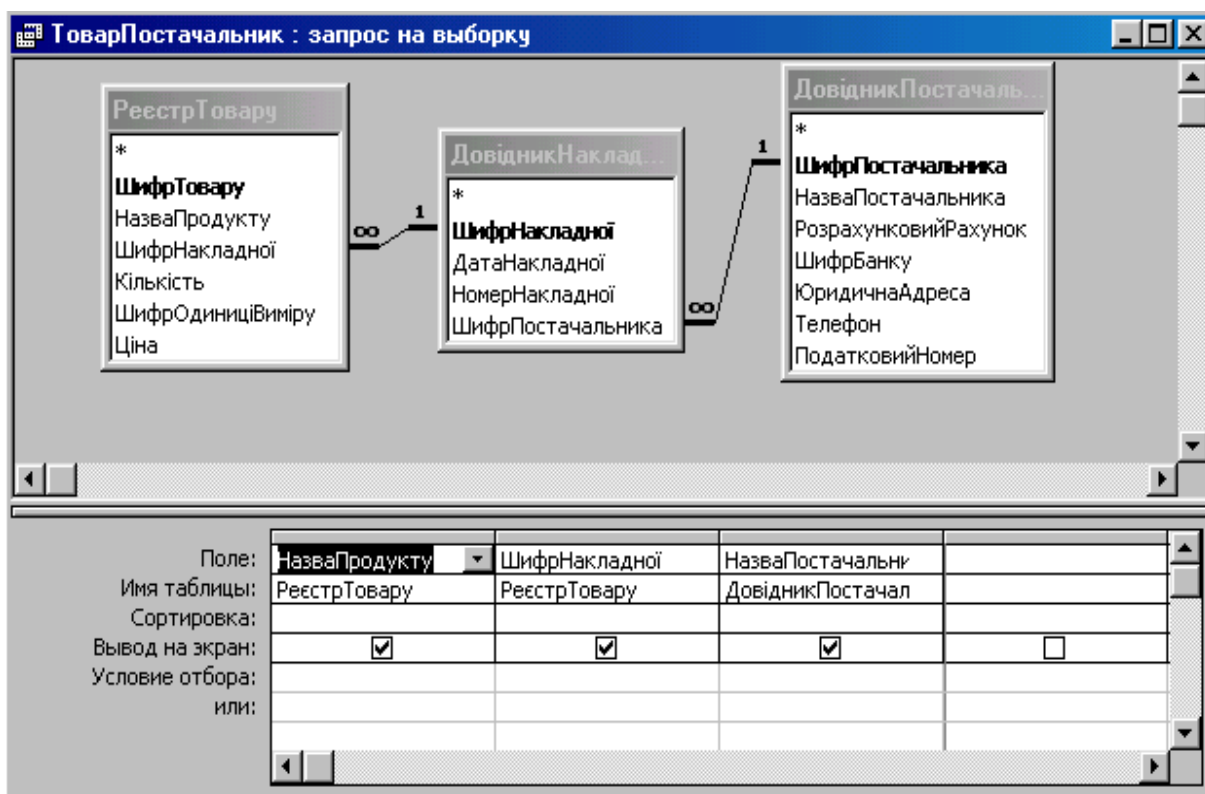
ТоварПостачальник : запрос на выборку

РеєстрТовару
*
ШифрТовару
НазваПродукту
ШифрНакладної
Кількість
ШифрОдиниціВиміру
Ціна

ДовідникНаклад...
*
ШифрНакладної
ДатаНакладної
НомерНакладної
ШифрПостачальника

ДовідникПостачаль...
*
ШифрПостачальника
НазваПостачальника
РозрахунковийРахунок
ШифрБанку
ЮридичнаАдреса
Телефон
ПодатковийНомер

∞ 1 ∞ 1

| | | | | |
|---|---|---|---|---|
| Поле: | НазваПродукту | ШифрНакладної | НазваПостачальни | |
| Имя таблицы: | РеєстрТовару | РеєстрТовару | ДовідникПостачал | |
| Сортировка: | | | | |
| Вывод на экран: | ☑ | ☑ | ☑ | ☐ |
| Условие отбора: | | | | |
| или: | | | | |